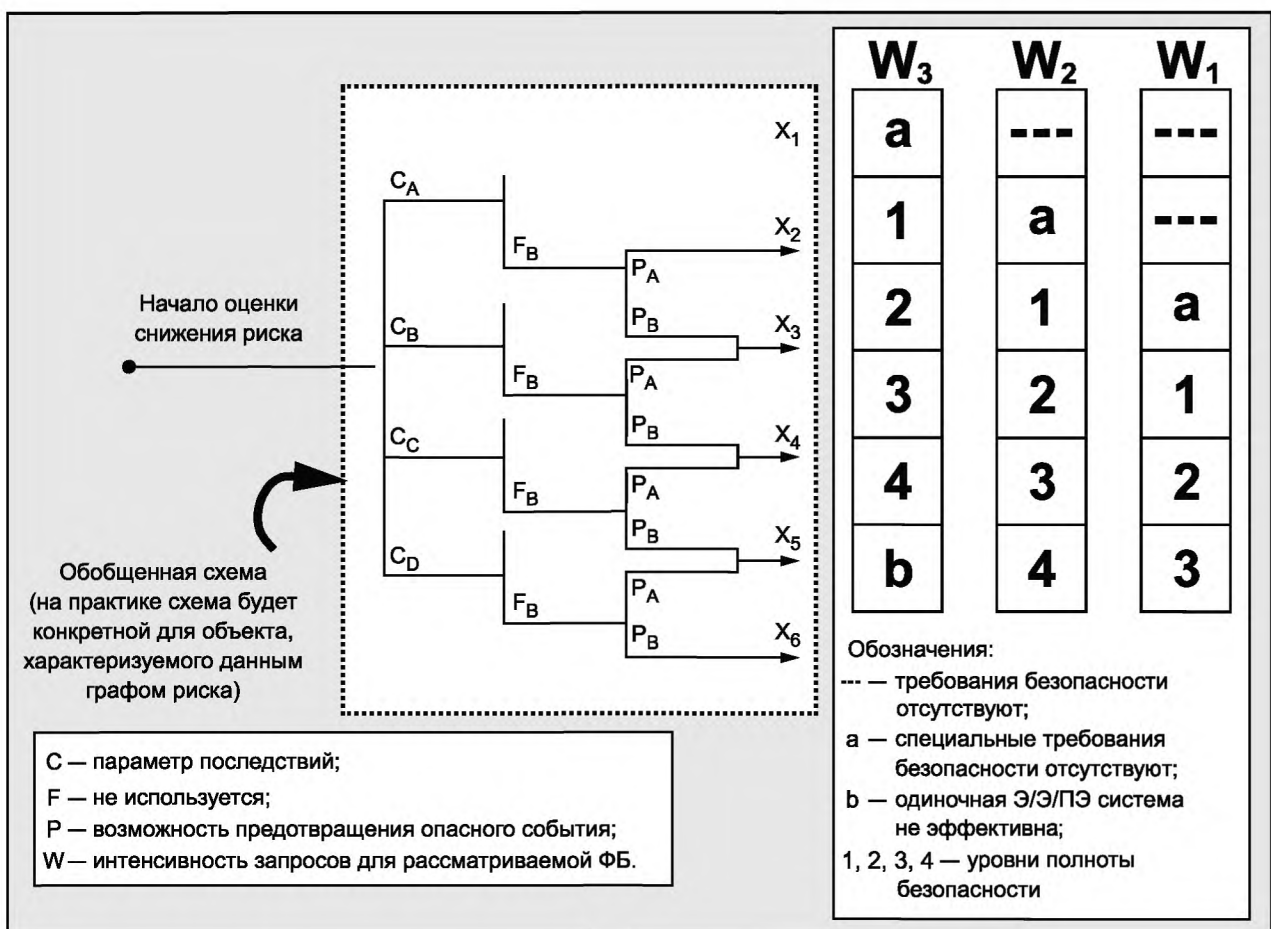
Начало оценки снижения риска

Обобщенная схема (на практике схема будет конкретной для объекта, характеризуемого данным графом риска)

$C_A$
$C_B$
$C_C$
$C_D$
$F_B$
$F_B$
$F_B$
$F_B$
$P_A$
$P_B$
$P_A$
$P_B$
$P_A$
$P_B$
$P_A$
$P_B$
$X_1$
$X_2$
$X_3$
$X_4$
$X_5$
$X_6$

| $W_3$ | $W_2$ | $W_1$ |
|---|---|---|
| a | --- | --- |
| 1 | a | --- |
| 2 | 1 | a |
| 3 | 2 | 1 |
| 4 | 3 | 2 |
| b | 4 | 3 |

Обозначения:
--- — требования безопасности отсутствуют;
a — специальные требования безопасности отсутствуют;
b — одиночная Э/Э/ПЭ система не эффективна;
1, 2, 3, 4 — уровни полноты безопасности

C — параметр последствий;
F — не используется;
P — возможность предотвращения опасного события;
W — интенсивность запросов для рассматриваемой ФБ.